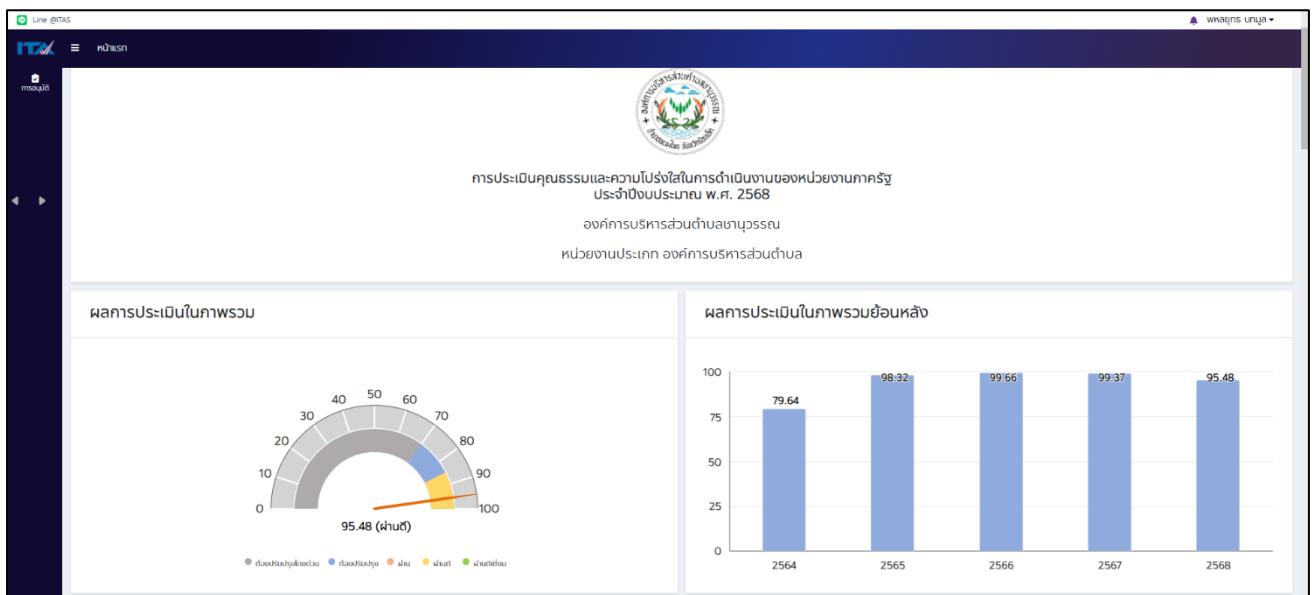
Line @ITAS

พหลยุทธ บทมูล

ITAS หน้าแรก

การอนุมัติ

การประเมินคุณธรรมและความโปร่งใสในการดำเนินงานของหน่วยงานภาครัฐ
ประจำปีงบประมาณ พ.ศ. 2568

องค์การบริหารส่วนตำบลชานุวรรณ

หน่วยงานประเภท องค์การบริหารส่วนตำบล

ผลการประเมินในภาพรวม

0 10 20 30 40 50 60 70 80 90 100

95.48 (ผ่านดี)

ต้องปรับปรุงโดยด่วน ต้องปรับปรุง ผ่าน ผ่านดี ผ่านดีเยี่ยม

ผลการประเมินในภาพรวมย้อนหลัง

| 2564 | 2565 | 2566 | 2567 | 2568 |
|---|---|---|---|---|
| 79.64 | 98.32 | 99.66 | 99.37 | 95.48 |

100 75 50 25 0